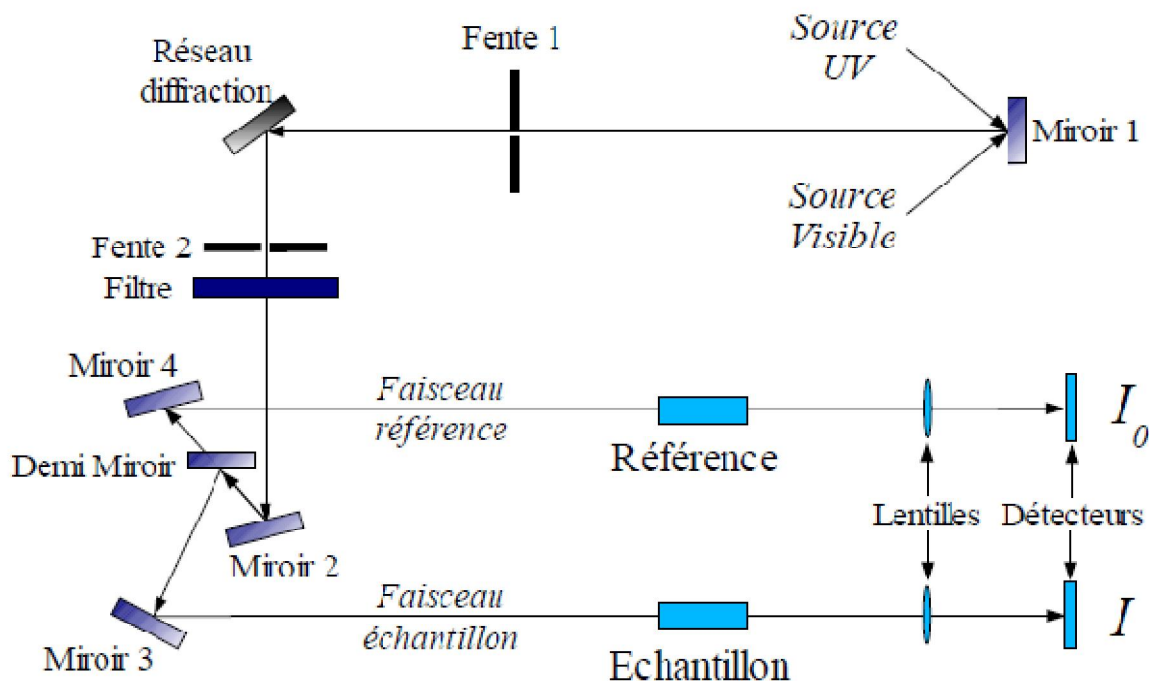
Réseau diffraction

Fente 1

Source UV

Miroir 1

Source Visible

Fente 2

Filtre

Miroir 4

Faisceau référence

Référence

$I_0$

Demi Miroir

Lentilles

Détecteurs

Miroir 2

Miroir 3

Faisceau échantillon

Echantillon

$I$